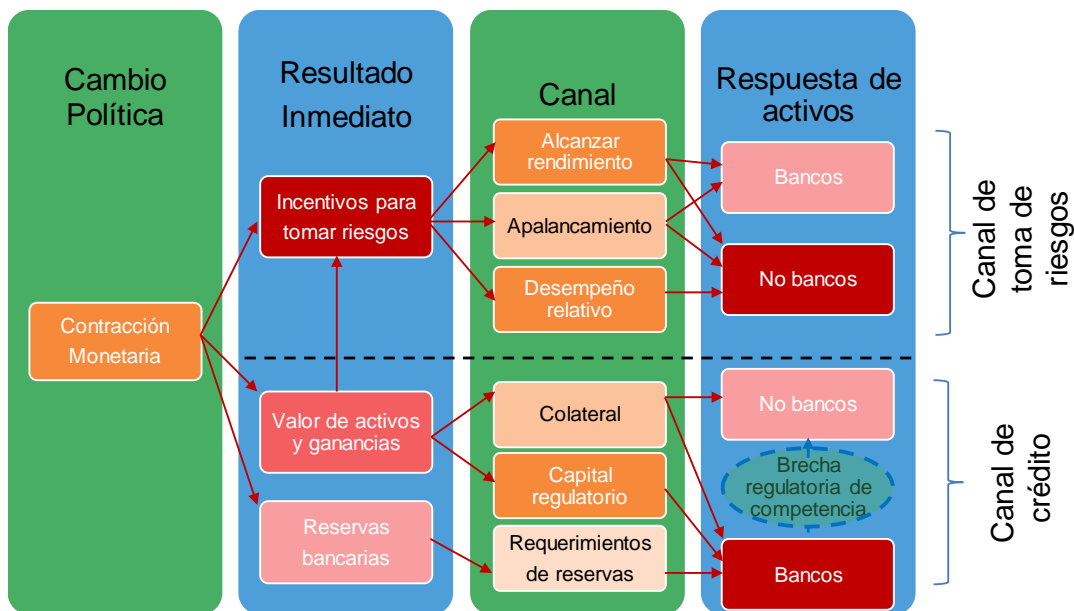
Cambio Política

Resultado Inmediato

Canal

Respuesta de activos

Contracción Monetaria

Incentivos para tomar riesgos

Valor de activos y ganancias

Reservas bancarias

Alcanzar rendimiento

Apalancamiento

Desempeño relativo

Colateral

Capital regulatorio

Requerimientos de reservas

Bancos

No bancos

No bancos

Brecha regulatoria de competencia

Bancos

Canal de toma de riesgos

Canal de crédito